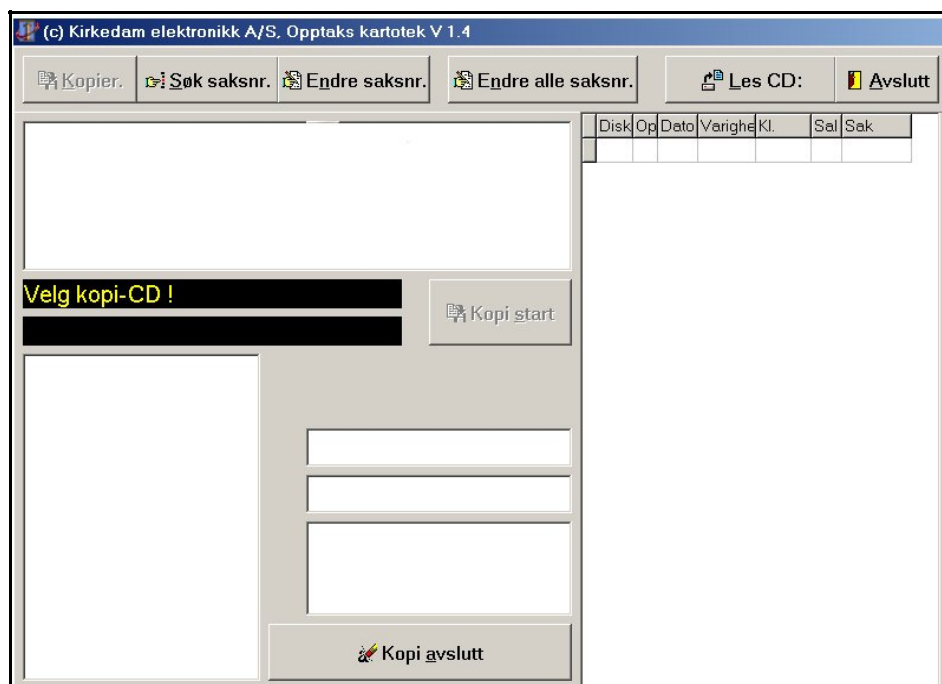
(c) Kirkedam elektronikk A/S, Opptaks kartotek V 1.4

Kopier. Søk saksnr. Endre saksnr. Endre alle saksnr. Les CD: Avslutt

| Disk | Op | Dato | Varighe | Kl. | Sal | Sak |
|---|---|---|---|---|---|---|
| | | | | | | |

Velg kopi-CD !

Kopi start

Kopi avslutt